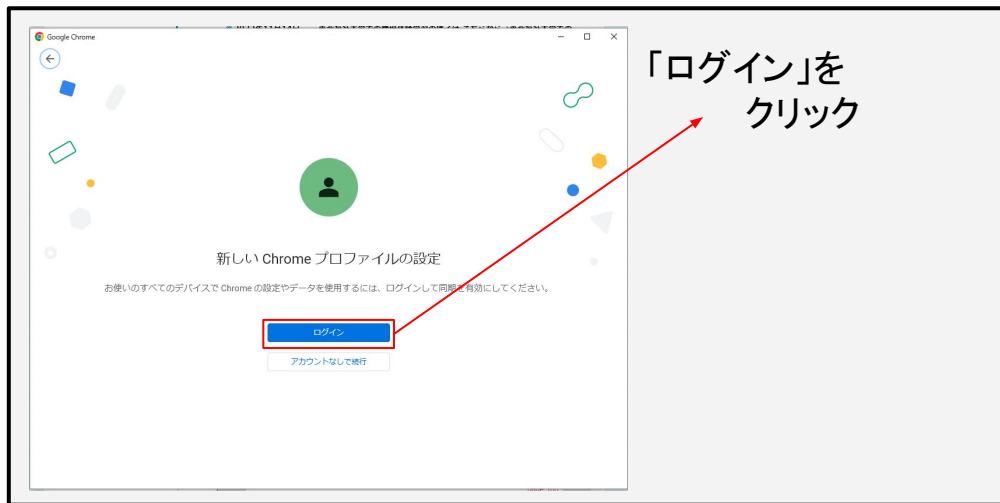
Google Chrome

新しい Chrome プロファイルの設定

お使いのすべてのデバイスで Chrome の設定やデータを使用するには、ログインして同期を有効にしてください。

ログイン

アカウントなしで続行

「ログイン」をクリック